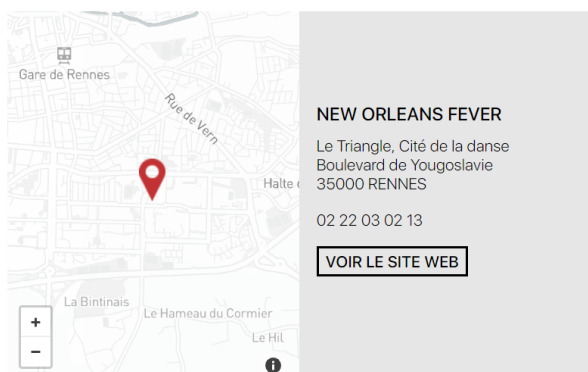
Gare de Rennes

Rue de Vern

Halte d

La Bintinais

Le Hameau du Cormier

Le Hil

+

−

NEW ORLEANS FEVER

Le Triangle, Cité de la danse
Boulevard de Yougoslavie
35000 RENNES

02 22 03 02 13

VOIR LE SITE WEB